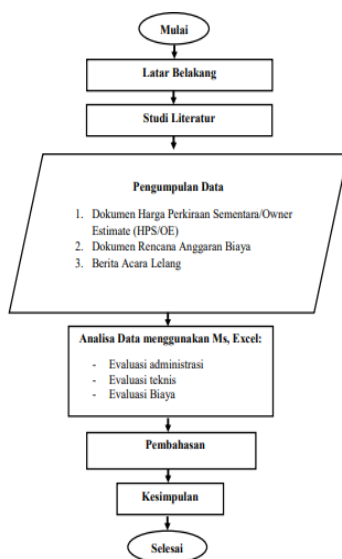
Mulai

Latar Belakang

Studi Literatur

Pengumpulan Data

1. Dokumen Harga Perkiraan Sementara/Owner Estimate (HPS/OE)
2. Dokumen Rencana Anggaran Biaya
3. Berita Acara Lelang

Analisa Data menggunakan Ms, Excel:

- Evaluasi administrasi
- Evaluasi teknis
- Evaluasi Biaya

Pembahasan

Kesimpulan

Selesai